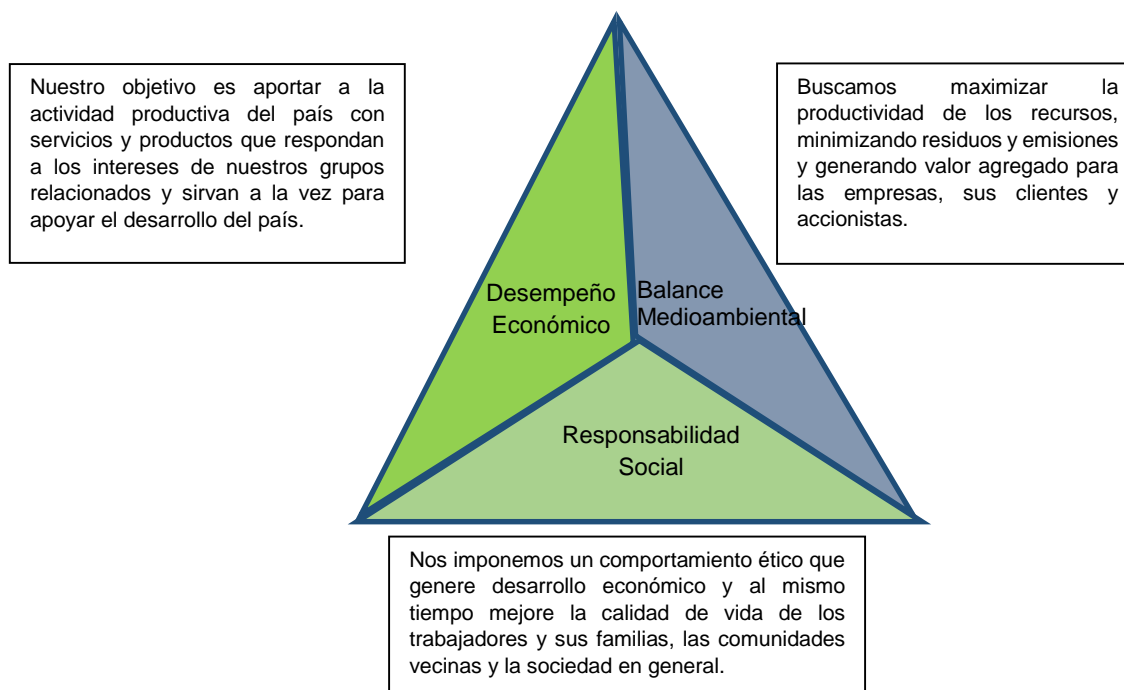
Nuestro objetivo es aportar a la actividad productiva del país con servicios y productos que respondan a los intereses de nuestros grupos relacionados y sirvan a la vez para apoyar el desarrollo del país.

Buscamos maximizar la productividad de los recursos, minimizando residuos y emisiones y generando valor agregado para las empresas, sus clientes y accionistas.

Desempeño Económico

Balance Medioambiental

Responsabilidad Social

Nos imponemos un comportamiento ético que genere desarrollo económico y al mismo tiempo mejore la calidad de vida de los trabajadores y sus familias, las comunidades vecinas y la sociedad en general.